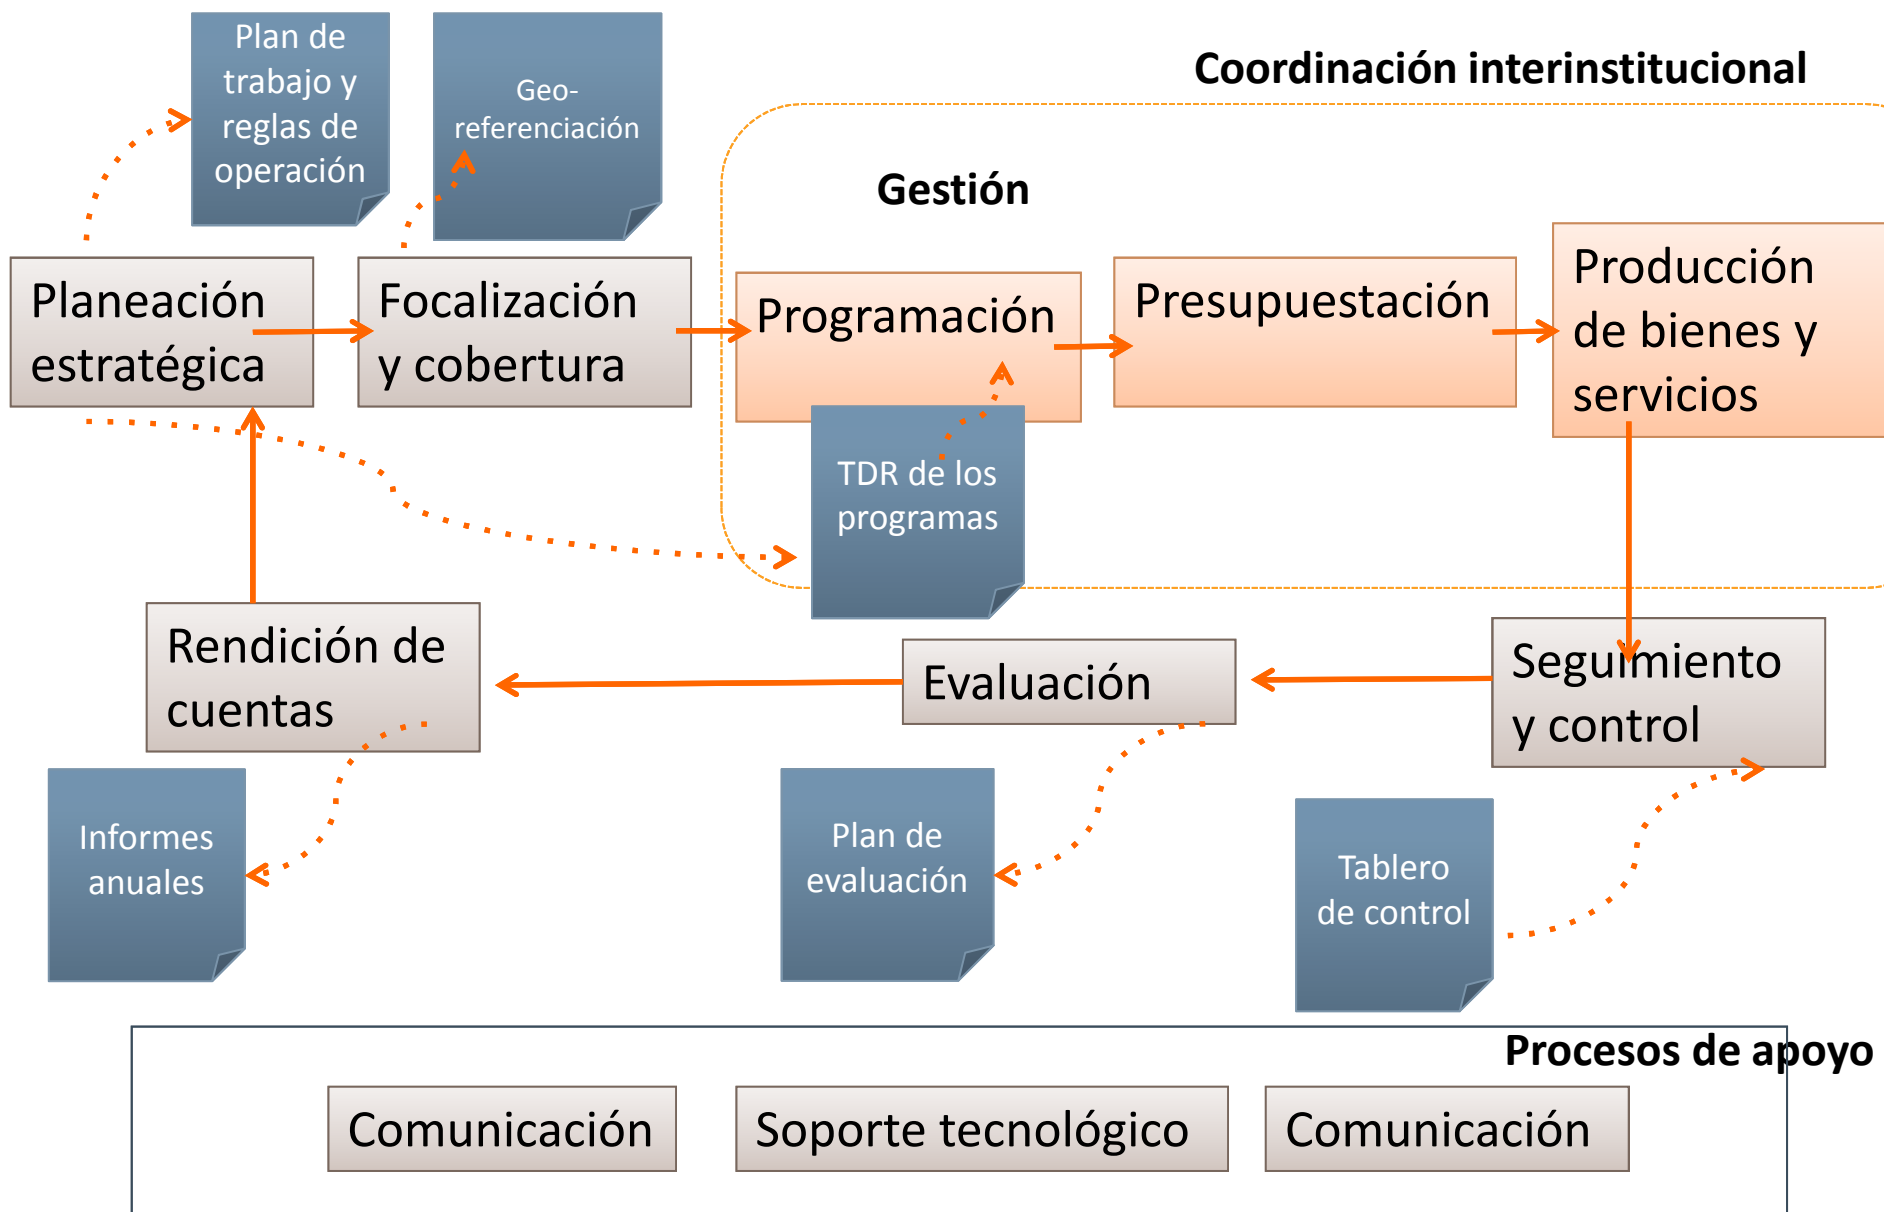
Plan de trabajo y reglas de operación

Geo-referenciación

Coordinación interinstitucional

Gestión

Planeación estratégica

Focalización y cobertura

Programación

Presupuestación

Producción de bienes y servicios

TDR de los programas

Rendición de cuentas

Evaluación

Seguimiento y control

Informes anuales

Plan de evaluación

Tablero de control

Procesos de apoyo

Comunicación

Soporte tecnológico

Comunicación